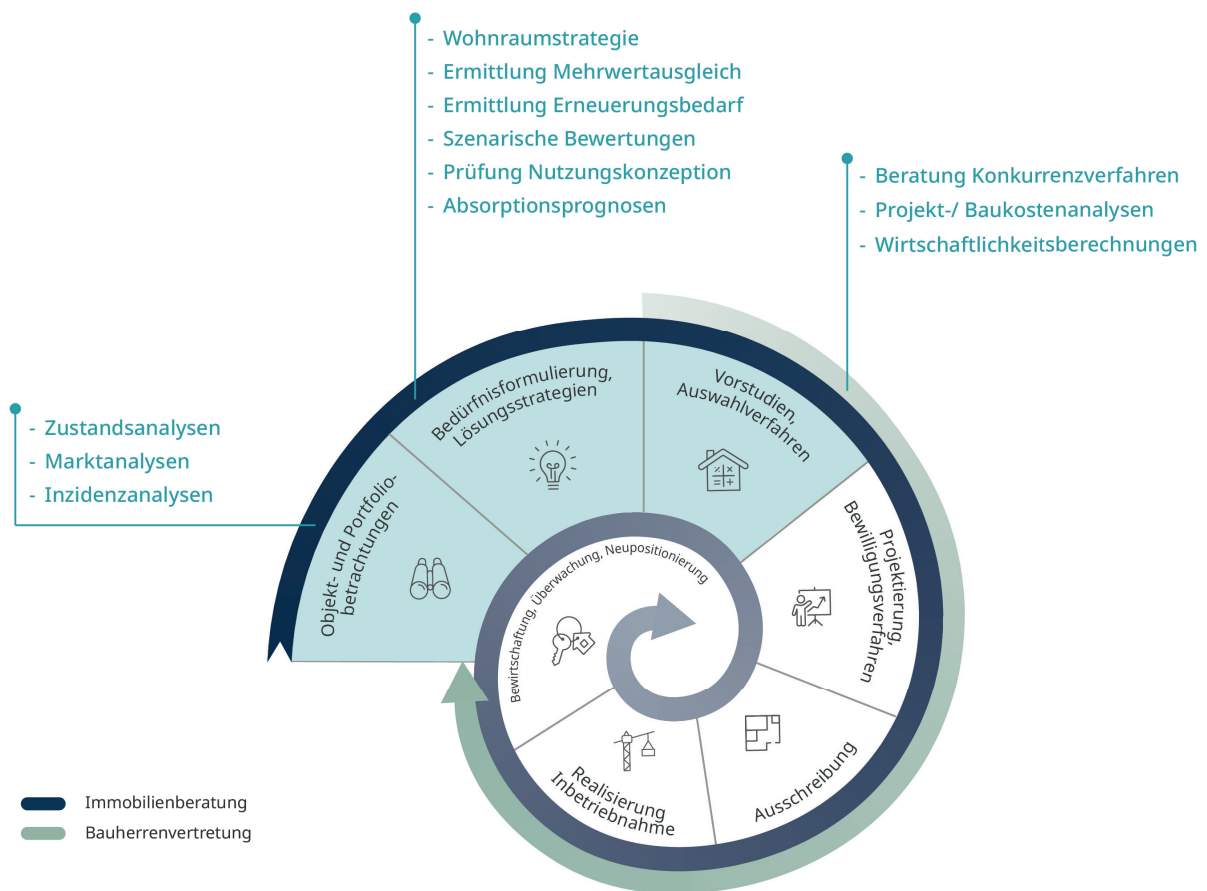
- Wohnraumstrategie
- Ermittlung Mehrwertausgleich
- Ermittlung Erneuerungsbedarf
- Szenarische Bewertungen
- Prüfung Nutzungskonzeption
- Absorptionsprognosen

- Beratung Konkurrenzverfahren
- Projekt-/ Baukostenanalysen
- Wirtschaftlichkeitsberechnungen

- Zustandsanalysen
- Marktanalysen
- Inzidenzanalysen

Bedürfnisformulierung, Lösungsstrategien

Vorstudien, Auswahlverfahren

Objekt- und Portfolio-betrachtungen

Projektierung, Bewilligungsverfahren

Bewirtschaftung, Überwachung, Neupositionierung

Ausschreibung

Realisierung Inbetriebnahme

Immobilienberatung
Bauherrenvertretung